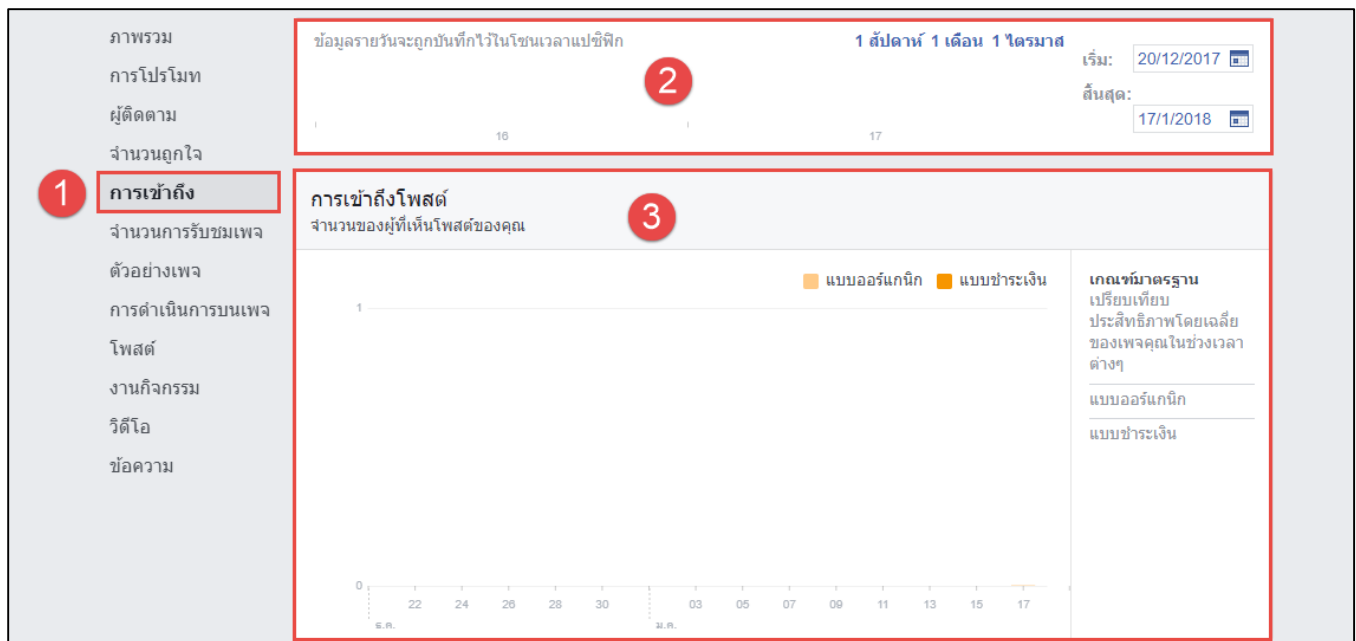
ภาพรวม
การโปรโมท
ผู้ติดตาม
จำนวนถูกใจ
1
การเข้าถึง
จำนวนการรับชมเพจ
ตัวอย่างเพจ
การดำเนินการบนเพจ
โพสต์
งานกิจกรรม
วิดีโอ
ข้อความ

ข้อมูลรายวันจะถูกบันทึกไว้ในโซนเวลาแปซิฟิก
1 สัปดาห์ 1 เดือน 1 ไตรมาส
2
เริ่ม: 20/12/2017
สิ้นสุด: 17/1/2018
16
17

การเข้าถึงโพสต์
จำนวนของผู้ที่เห็นโพสต์ของคุณ
3
แบบออร์แกนิก แบบชำระเงิน
1
0
22 24 26 28 30 03 05 07 09 11 13 15 17
ธ.ค. ม.ค.

เกณฑ์มาตรฐาน
เปรียบเทียบประสิทธิภาพโดยเฉลี่ยของเพจคุณในช่วงเวลาต่างๆ
แบบออร์แกนิก
แบบชำระเงิน